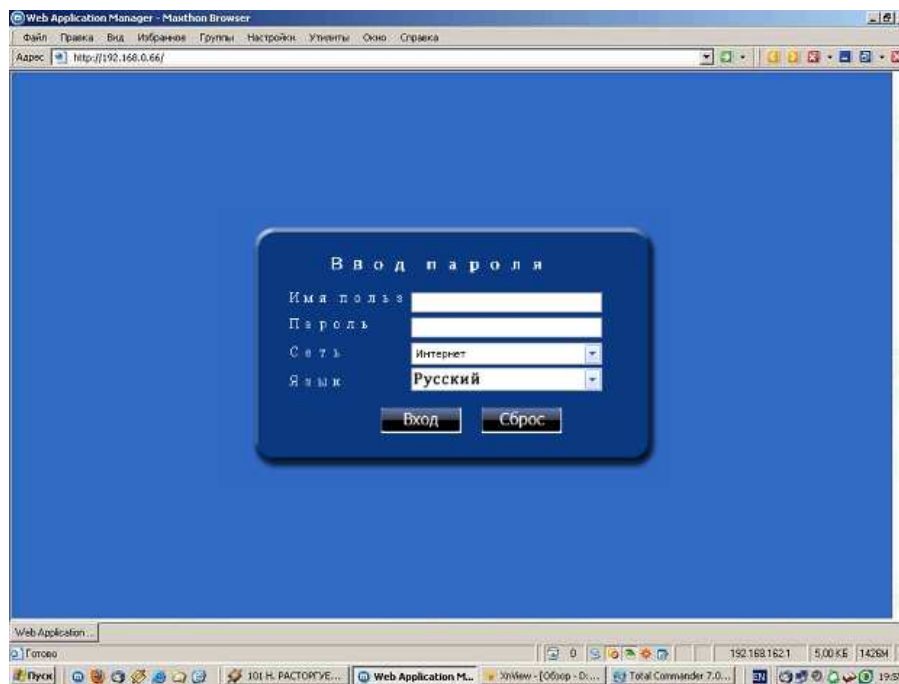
Web Application Manager - Maxthon Browser

Файл Правка Вид Избранное Группы Настройки Утилиты Окно Справка

Адрес http://192.168.0.66/

Ввод пароля

Имя польз

Пароль

Сеть Интернет

Язык Русский

Вход Сброс

Web Application ...

Готово

0

192.168.162.1 5,00 КБ 1426M

Пуск 101 Н. РАСТОРГУЕ... Web Application M... XnView - [Обзор - D:... Total Commander 7.0... EN 19:5